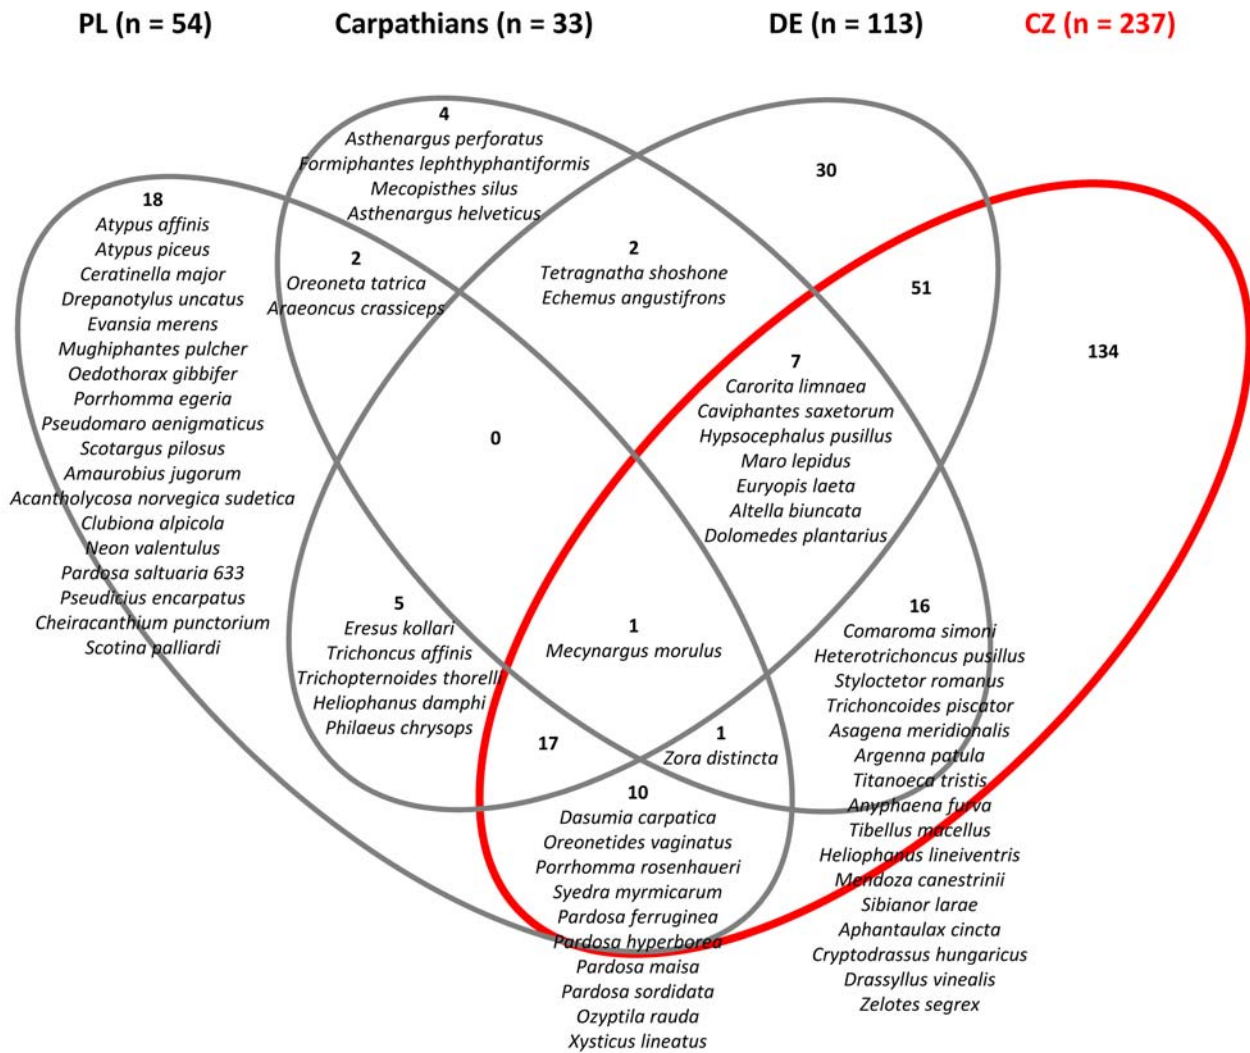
PL (n = 54)    Carpathians (n = 33)    DE (n = 113)    CZ (n = 237)

4
Asthenargus perforatus
Formiphantes lephthyphantiformis
Mecopisthes silus
Asthenargus helveticus

30

18
Atypus affinis
Atypus piceus
Ceratinella major
Drepanotylus uncatus
Evansia merens
Mughiphantes pulcher
Oedothorax gibbifer
Porrhomma egeria
Pseudomaro aenigmaticus
Scotargus pilosus
Amaurobius jugorum
Acantholycosa norvegica sudetica
Clubiona alpicola
Neon valentulus
Pardosa saltuaria 633
Pseudicius encarpatus
Cheiracanthium punctorium
Scotina palliardi

2
Oreoneta tatrica
Araeoncus crassiceps

2
Tetragnatha shoshone
Echemus angustifrons

51

134

7
Carorita limnaea
Caviphantes saxetorum
Hypsocephalus pusillus
Maro lepidus
Euryopis laeta
Altella biuncata
Dolomedes plantarius

0

5
Eresus kollari
Trichoncus affinis
Trichopternoides thorelli
Heliophanus damphi
Philaeus chrysops

1
Mecynargus morulus

16
Comaroma simoni
Heterotrichoncus pusillus
Styloctetor romanus
Trichoncoides piscator
Asagena meridionalis
Argenna patula
Titanoeca tristis
Anyphaena furva
Tibellus macellus
Heliophanus lineiventris
Mendoza canestrinii
Sibianor larae
Aphantaulax cincta
Cryptodrassus hungaricus
Drassyllus vinealis
Zelotes segrex

17

1
Zora distincta

10
Dasumia carpatica
Oreonetides vaginatus
Porrhomma rosenhaueri
Syedra myrmicarum
Pardosa ferruginea
Pardosa hyperborea
Pardosa maisa
Pardosa sordidata
Ozyptila rauda
Xysticus lineatus